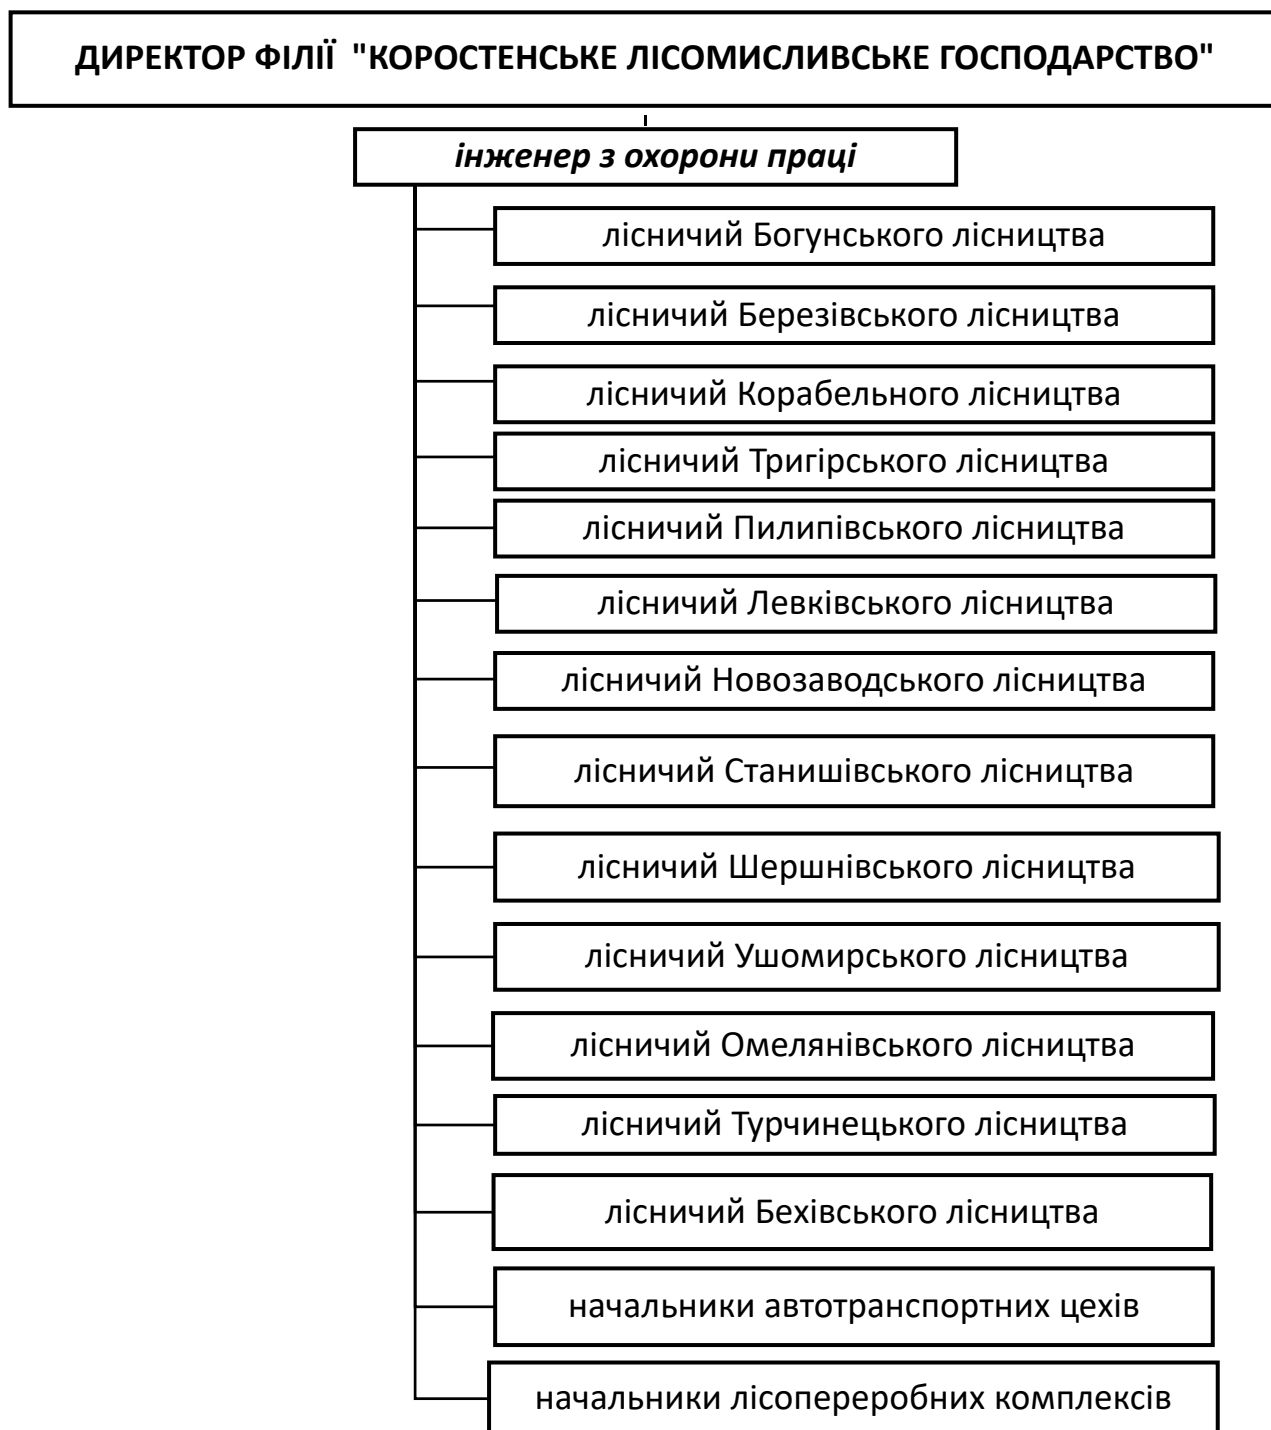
ДИРЕКТОР ФІЛІЇ "КОРОСТЕНСЬКЕ ЛІСОМИСЛИВСЬКЕ ГОСПОДАРСТВО"

*інженер з охорони праці*

лісничий Богунського лісництва

лісничий Березівського лісництва

лісничий Корабельного лісництва

лісничий Тригірського лісництва

лісничий Пилипівського лісництва

лісничий Левківського лісництва

лісничий Новозаводського лісництва

лісничий Станишівського лісництва

лісничий Шершнівського лісництва

лісничий Ушомирського лісництва

лісничий Омелянівського лісництва

лісничий Турчинецького лісництва

лісничий Бехівського лісництва

начальники автотранспортних цехів

начальники лісопереробних комплексів